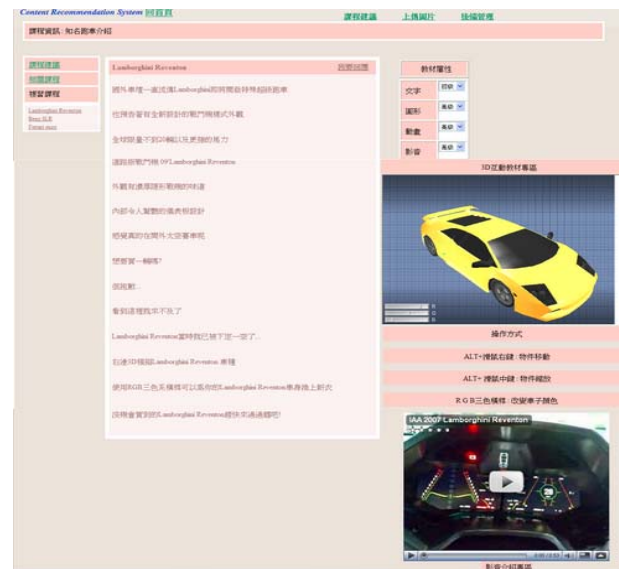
Content Recommendation System 回首頁

課程建議　上傳圖片　後端管理

課程資訊: 知名跑車介紹

課程建議
相關課程
推薦課程

Lamborghini Reventon
Benz SLR
Ferrari enzo

Lamborghini Reventon　回到頂端

國外車壇一直流傳Lamborghini即將推出特殊超級跑車

但消息看到全新設計的戰鬥機樣式外觀

全球限量不到20輛以及更強的馬力

這款新戰鬥機 09 Lamborghini Reventon

外觀有遺傳隱形戰機的特徵

內部令人驚艷的儀表板設計

眼覺真的在開外太空著車呢

想要買一輛嗎?

很貴耶...

看到這裡我來不及了

Lamborghini Reventon當時我已經下定一款了...

在這3D模擬Lamborghini Reventon車裡

使用RGB三色系橫桿可以幫你的Lamborghini Reventon車身換上新衣

沒機會買到的Lamborghini Reventon趕快來過過癮吧!

教材屬性

文字　印象
圖形　高級
動畫　高級
影音　高級

3D互動教材專區

操作方式

ALT+滑鼠右鍵: 物件移動

ALT+滑鼠中鍵: 物件縮放

RGB三色橫桿: 改變車子顏色

IAA 2007 Lamborghini Reventon

影音介紹專區